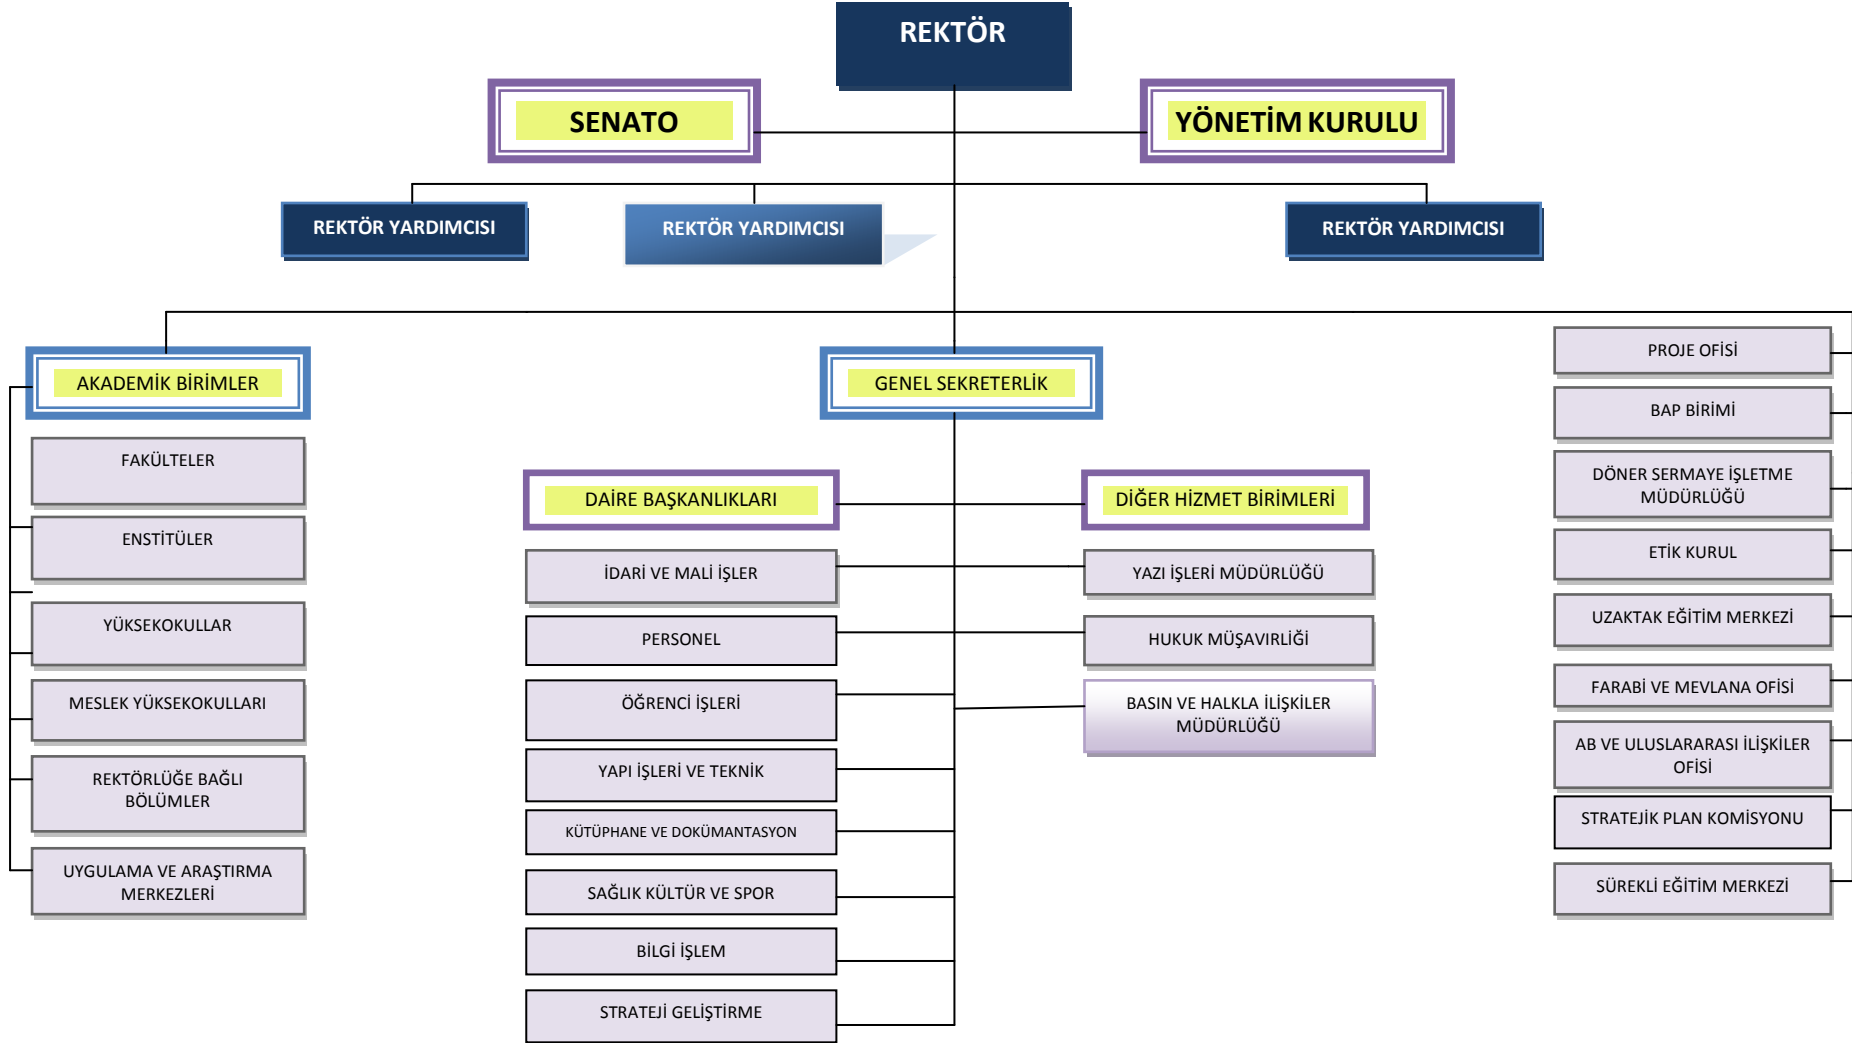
REKTÖR

SENATO

YÖNETİM KURULU

REKTÖR YARDIMCISI

REKTÖR YARDIMCISI

REKTÖR YARDIMCISI

AKADEMİK BİRİMLER

FAKÜLTELER

ENSTİTÜLER

YÜKSEKOKULLAR

MESLEK YÜKSEKOKULLARI

REKTÖRLÜĞE BAĞLI BÖLÜMLER

UYGULAMA VE ARAŞTIRMA MERKEZLERİ

GENEL SEKRETERLİK

DAİRE BAŞKANLIKLARI

İDARİ VE MALİ İŞLER

PERSONEL

ÖĞRENCİ İŞLERİ

YAPI İŞLERİ VE TEKNİK

KÜTÜPHANE VE DOKÜMANTASYON

SAĞLIK KÜLTÜR VE SPOR

BİLGİ İŞLEM

STRATEJİ GELİŞTİRME

DİĞER HİZMET BİRİMLERİ

YAZI İŞLERİ MÜDÜRLÜĞÜ

HUKUK MÜŞAVİRLİĞİ

BASIN VE HALKLA İLİŞKİLER MÜDÜRLÜĞÜ

PROJE OFİSİ

BAP BİRİMİ

DÖNER SERMAYE İŞLETME MÜDÜRLÜĞÜ

ETİK KURUL

UZAKTAK EĞİTİM MERKEZİ

FARABİ VE MEVLANA OFİSİ

AB VE ULUSLARARASI İLİŞKİLER OFİSİ

STRATEJİK PLAN KOMİSYONU

SÜREKLİ EĞİTİM MERKEZİ